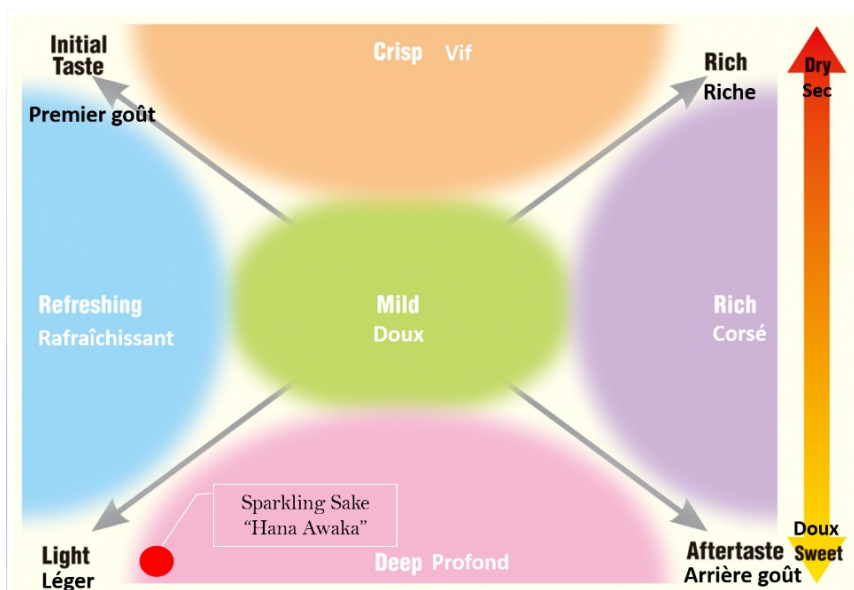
Initial Taste
Premier goût

Crisp Vif

Rich
Riche

Dry
Sec

Refreshing
Rafraîchissant

Mild
Doux

Rich
Corsé

Sparkling Sake
"Hana Awaka"

Light
Léger

Deep Profond

Aftertaste
Arrière goût

Doux
Sweet